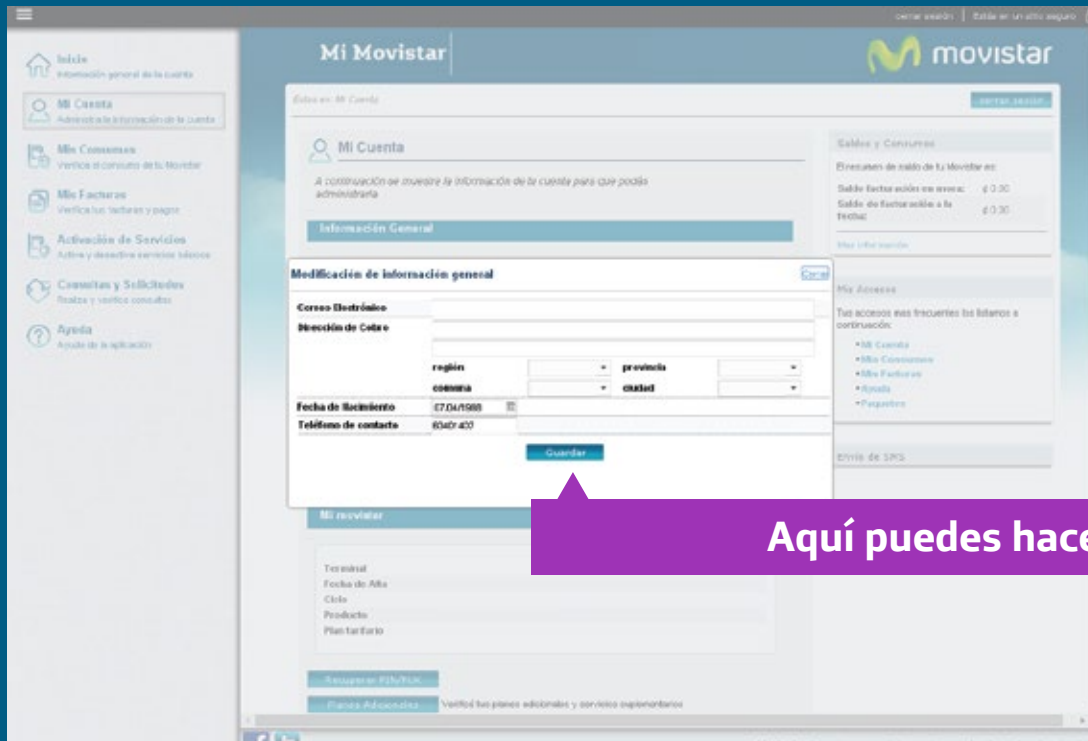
cerrar sesión | Estás en un sitio seguro

Inicio
Información general de la cuenta

Mi Cuenta
Administra la información de tu cuenta

Mis Consumos
Verifica el consumo de tu Movistar

Mis Facturas
Verifica tus facturas y pagos

Activación de Servicios
Activa y desactiva servicios básicos

Consultas y Solicitudes
Realiza y verifica consultas

Ayuda
Ayuda de la aplicación

Mi Movistar

movistar

Estás en: Mi Cuenta

cerrar sesión

Mi Cuenta

A continuación se muestra la información de la cuenta para que podás administrarla

Información General

Saldos y Consumos

El resumen de saldo de tu Movistar es:

Saldo facturación en mora: ¢ 0.00

Saldo de facturación a la fecha: ¢ 0.00

Más información

Mis Accesos

Tus accesos más frecuentes los listamos a continuación:

• Mi Cuenta
• Mis Consumos
• Mis Facturas
• Ayuda
• Paquetes

Envío de SMS

Modificación de información general

Cerrar

Correo Electrónico

Dirección de Cobro

región

provincia

comuna

ciudad

Fecha de Nacimiento 07/04/1988

Teléfono de contacto 83401400

Guardar

Mi movistar

Terminal
Fecha de Alta
Ciclo
Producto
Plan tarifario

Recuperar PIN/PUK

Planes Adicionales

Verificá tus planes adicionales y servicios suplementarios

Aquí puedes hace